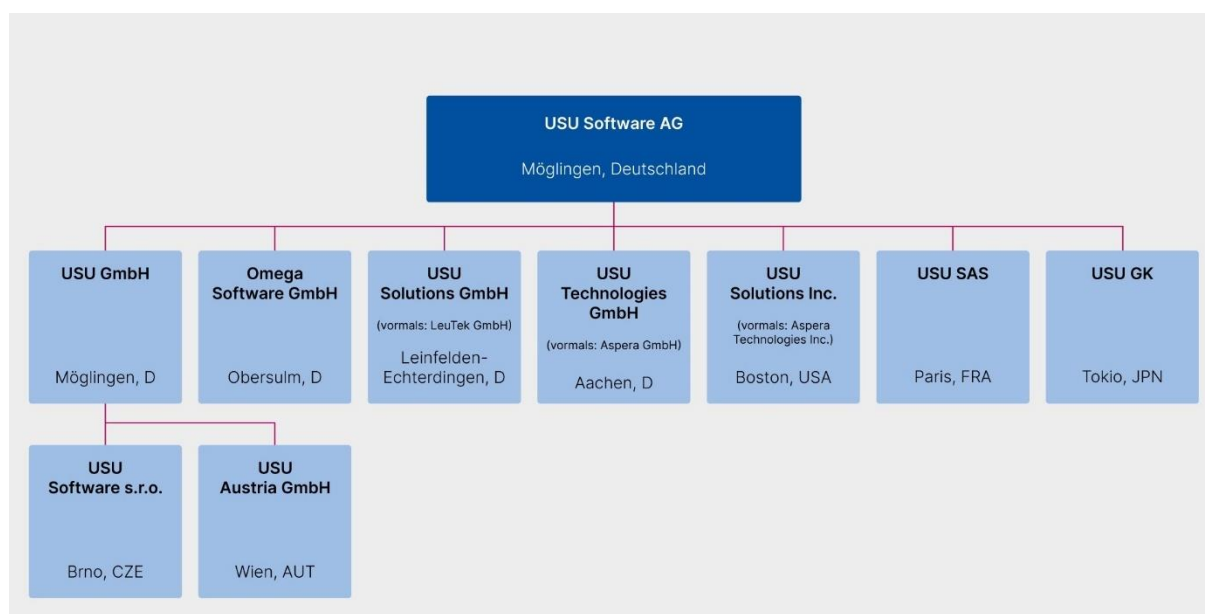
USU Software AG

Möglingen, Deutschland

USU GmbH

Möglingen, D

Omega Software GmbH

Obersulm, D

USU Solutions GmbH

(vormals: LeuTek GmbH)

Leinfelden-Echterdingen, D

USU Technologies GmbH

(vormals: Aspera GmbH)

Aachen, D

USU Solutions Inc.

(vormals: Aspera Technologies Inc.)

Boston, USA

USU SAS

Paris, FRA

USU GK

Tokio, JPN

USU Software s.r.o.

Brno, CZE

USU Austria GmbH

Wien, AUT